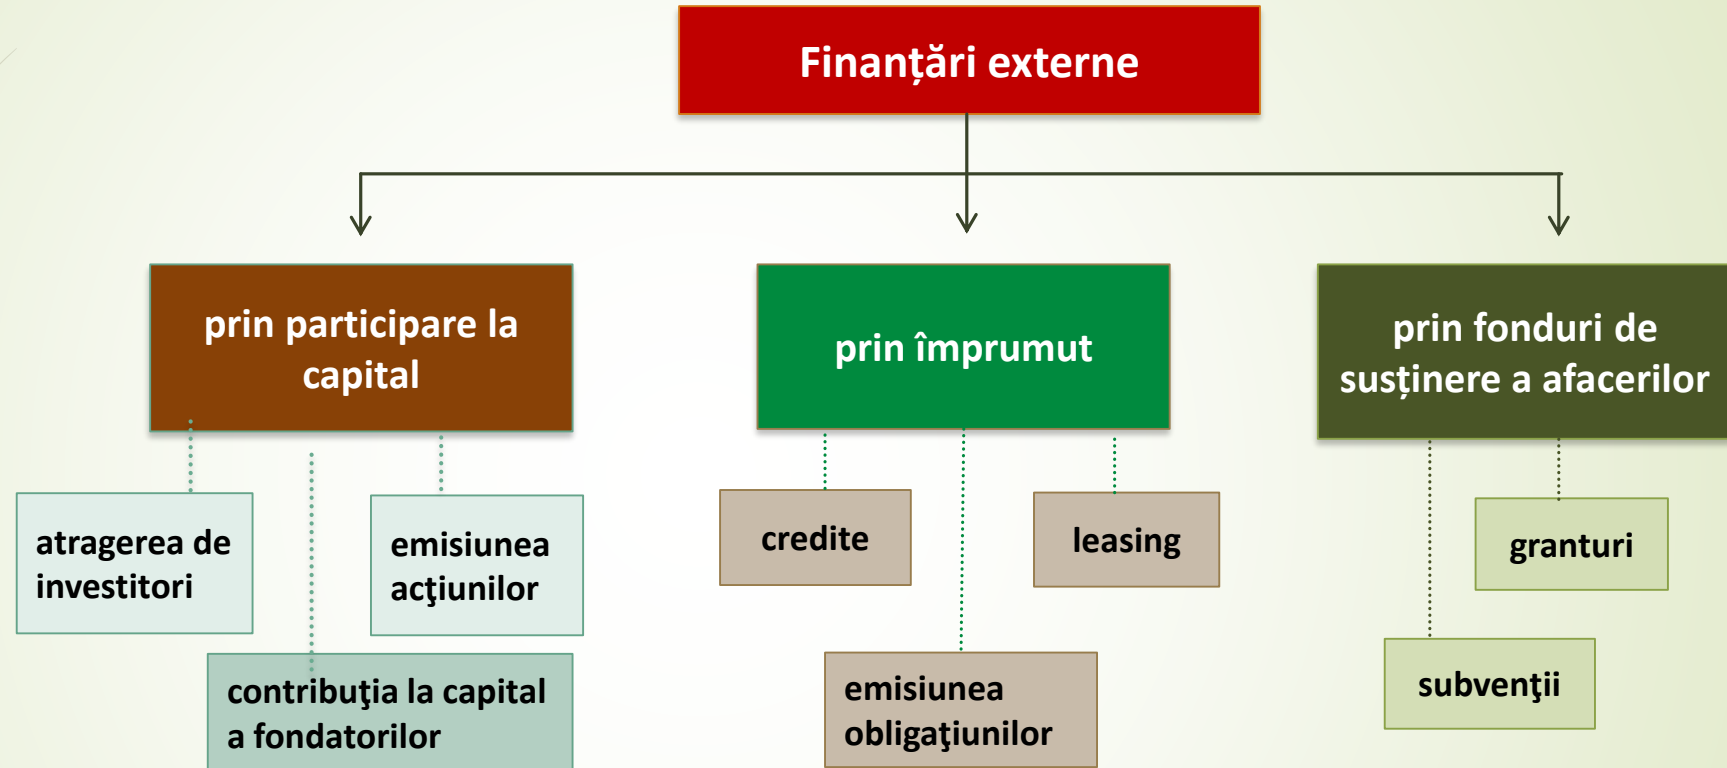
Finanțări externe

prin participare la capital

atragerea de investitori

emisiunea acţiunilor

contribuţia la capital a fondatorilor

prin împrumut

credite

leasing

emisiunea obligaţiunilor

prin fonduri de susținere a afacerilor

granturi

subvenţii